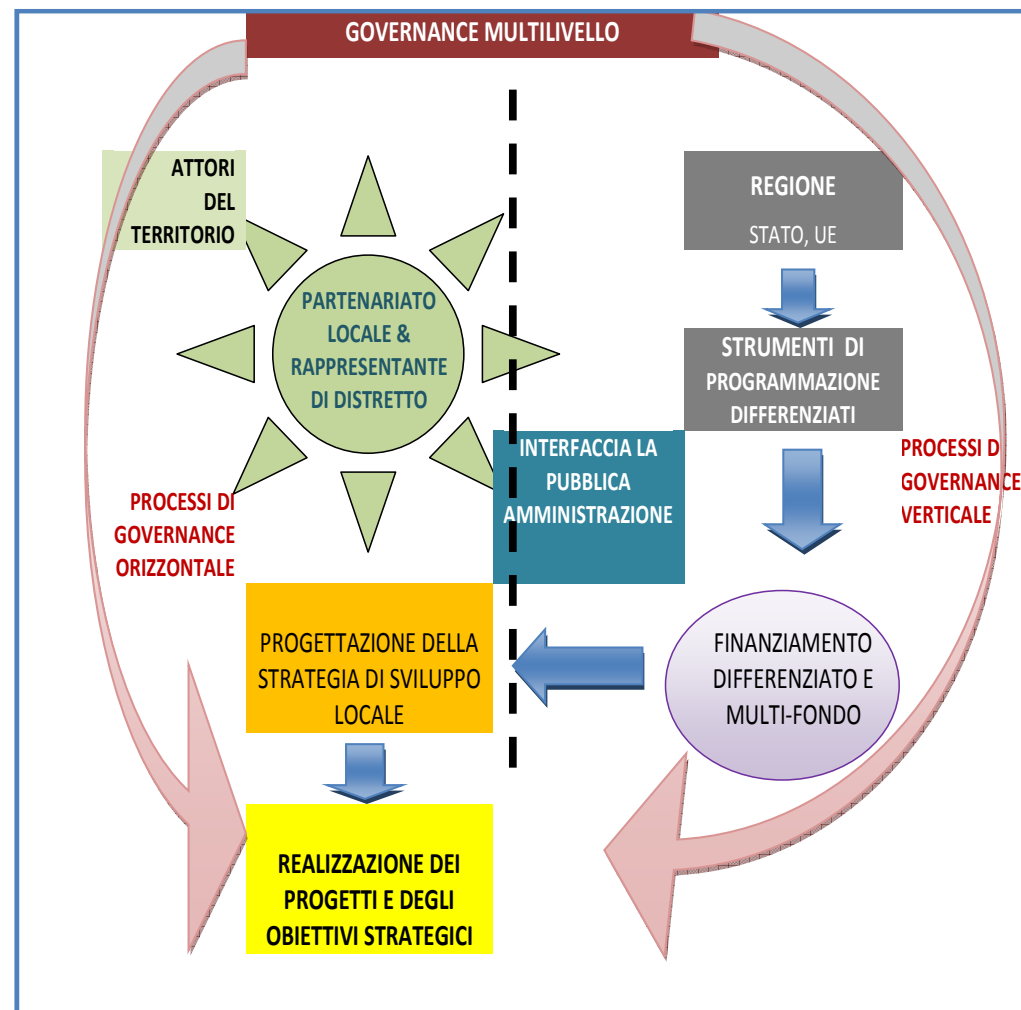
GOVERNANCE MULTILIVELLO

ATTORI DEL TERRITORIO

PARTENARIATO LOCALE & RAPPRESENTANTE DI DISTRETTO

REGIONE

STATO, UE

STRUMENTI DI PROGRAMMAZIONE DIFFERENZIATI

INTERFACCIA LA PUBBLICA AMMINISTRAZIONE

PROCESSI DI GOVERNANCE VERTICALE

PROCESSI DI GOVERNANCE ORIZZONTALE

PROGETTAZIONE DELLA STRATEGIA DI SVILUPPO LOCALE

FINANZIAMENTO DIFFERENZIATO E MULTI-FONDO

REALIZZAZIONE DEI PROGETTI E DEGLI OBIETTIVI STRATEGICI